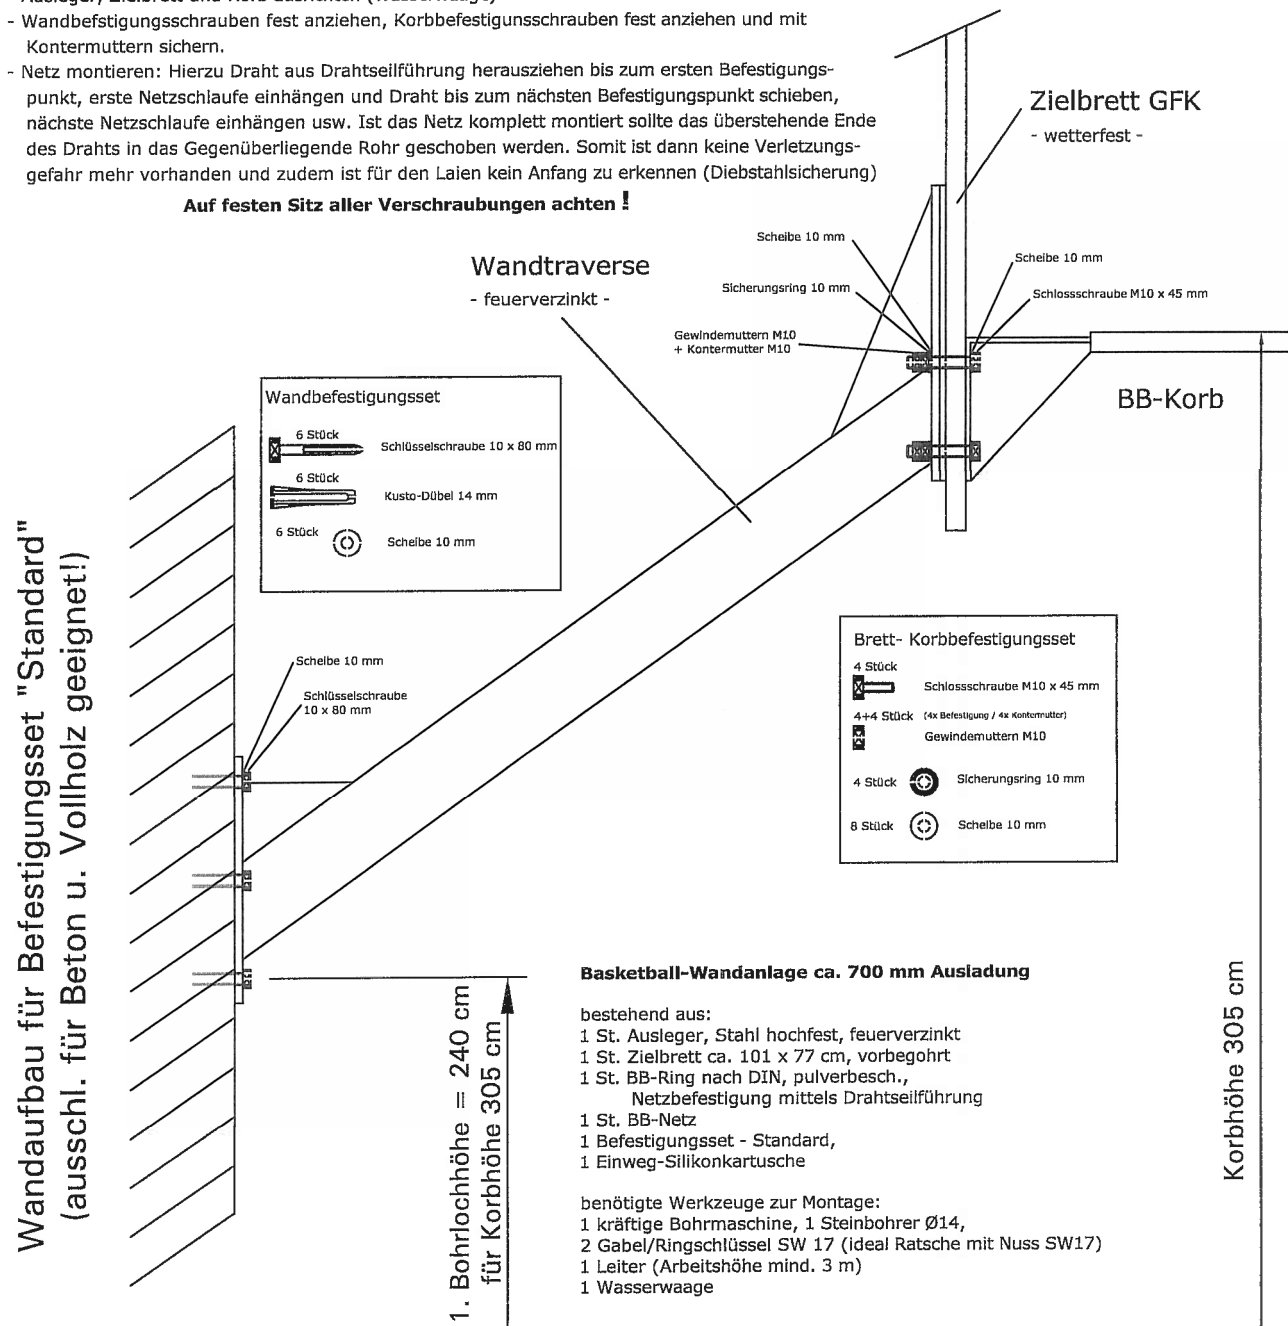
Ausleger, Zielbrett und Korb ausrichten (Wasserwaage)
- Wandbefestigungsschrauben fest anziehen, Korbbefestigunsschrauben fest anziehen und mit Kontermuttern sichern.
- Netz montieren: Hierzu Draht aus Drahtseilführung herausziehen bis zum ersten Befestigungspunkt, erste Netzschlaufe einhängen und Draht bis zum nächsten Befestigungspunkt schieben, nächste Netzschlaufe einhängen usw. Ist das Netz komplett montiert sollte das überstehende Ende des Drahts in das Gegenüberliegende Rohr geschoben werden. Somit ist dann keine Verletzungsgefahr mehr vorhanden und zudem ist für den Laien kein Anfang zu erkennen (Diebstahlsicherung)

Auf festen Sitz aller Verschraubungen achten !

Zielbrett GFK
- wetterfest -

Wandtraverse
- feuerverzinkt -

Scheibe 10 mm
Sicherungsring 10 mm
Gewindemuttern M10 + Kontermutter M10
Scheibe 10 mm
Schlossschraube M10 x 45 mm

BB-Korb

Wandbefestigungsset
6 Stück Schlüsselschraube 10 x 80 mm
6 Stück Kusto-Dübel 14 mm
6 Stück Scheibe 10 mm

Wandaufbau für Befestigungsset "Standard"
(ausschl. für Beton u. Vollholz geeignet!)

Scheibe 10 mm
Schlüsselschraube 10 x 80 mm

Brett- Korbbefestigungsset
4 Stück Schlossschraube M10 x 45 mm
4+4 Stück (4x Befestigung / 4x Kontermutter) Gewindemuttern M10
4 Stück Sicherungsring 10 mm
8 Stück Scheibe 10 mm

1. Bohrlochhöhe = 240 cm
für Korbhöhe 305 cm

Basketball-Wandanlage ca. 700 mm Ausladung

bestehend aus:
1 St. Ausleger, Stahl hochfest, feuerverzinkt
1 St. Zielbrett ca. 101 x 77 cm, vorbegohrt
1 St. BB-Ring nach DIN, pulverbesch., Netzbefestigung mittels Drahtseilführung
1 St. BB-Netz
1 Befestigungsset - Standard,
1 Einweg-Silikonkartusche

benötigte Werkzeuge zur Montage:
1 kräftige Bohrmaschine, 1 Steinbohrer Ø14,
2 Gabel/Ringschlüssel SW 17 (ideal Ratsche mit Nuss SW17)
1 Leiter (Arbeitshöhe mind. 3 m)
1 Wasserwaage

Korbhöhe 305 cm